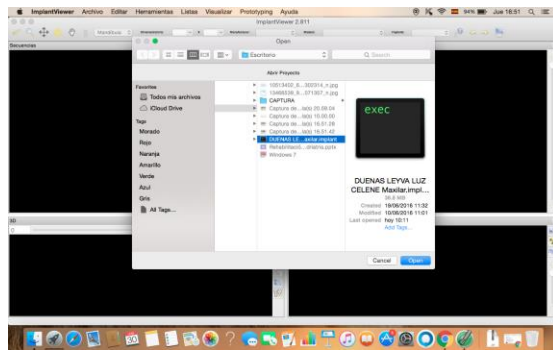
ImplantViewer Archivo Editar Herramientas Listas Visualizar Prototyping Ayuda

94% Jue 16:51

ImplantViewer 2.911

Secuencias

Open

Escritorio

Q Search

Abrir Proyecto

Favoritos

Todos mis archivos

iCloud Drive

Tags

Morado

Rojo

Naranja

Amarillo

Verde

Azul

Gris

All Tags...

10513458_8...300314_n.jpg

13466538_8...071307_n.jpg

CAPTURA

Captura de ...lado 20.09.04

Captura de ...lado 15.00.00

Captura de ...lado 16.51.28

Captura de ...lado 16.51.42

DUENAS LE...axilar.implant

Rehabilitació...drásima.pptx

Windows 7

exec

DUENAS LEYVA LUZ CELENE Maxilar.impl...

36.6 MB

Created 19/06/2016 11:32

Modified 19/06/2016 11:01

Last opened hoy 16:11

Add Tags...

Cancel

Open

3D